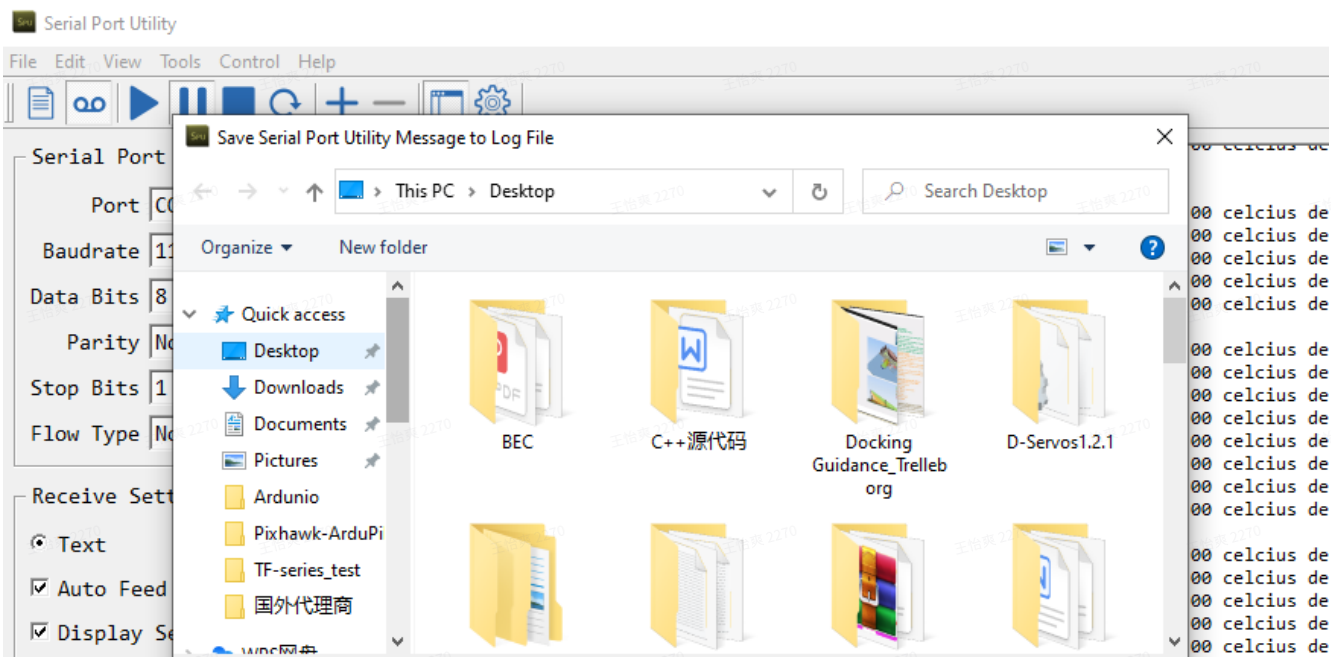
Serial Port Utility

File Edit View Tools Control Help

Serial Port
Port CO
Baudrate 11
Data Bits 8
Parity No
Stop Bits 1
Flow Type No

Receive Sett
Text
Auto Feed
Display Se

Save Serial Port Utility Message to Log File

This PC > Desktop
Search Desktop

Organize New folder

Quick access
Desktop
Downloads
Documents
Pictures
Ardunio
Pixhawk-ArduPi
TF-series_test
国外代理商
WPS网盘

BEC
C++源代码
Docking Guidance_Trelleborg
D-Servos1.2.1

00 celcius de
00 celcius de
00 celcius de
00 celcius de
00 celcius de
00 celcius de
00 celcius de
00 celcius de
00 celcius de
00 celcius de
00 celcius de
00 celcius de
00 celcius de
00 celcius de
00 celcius de
00 celcius de
00 celcius de
00 celcius de
00 celcius de
00 celcius de